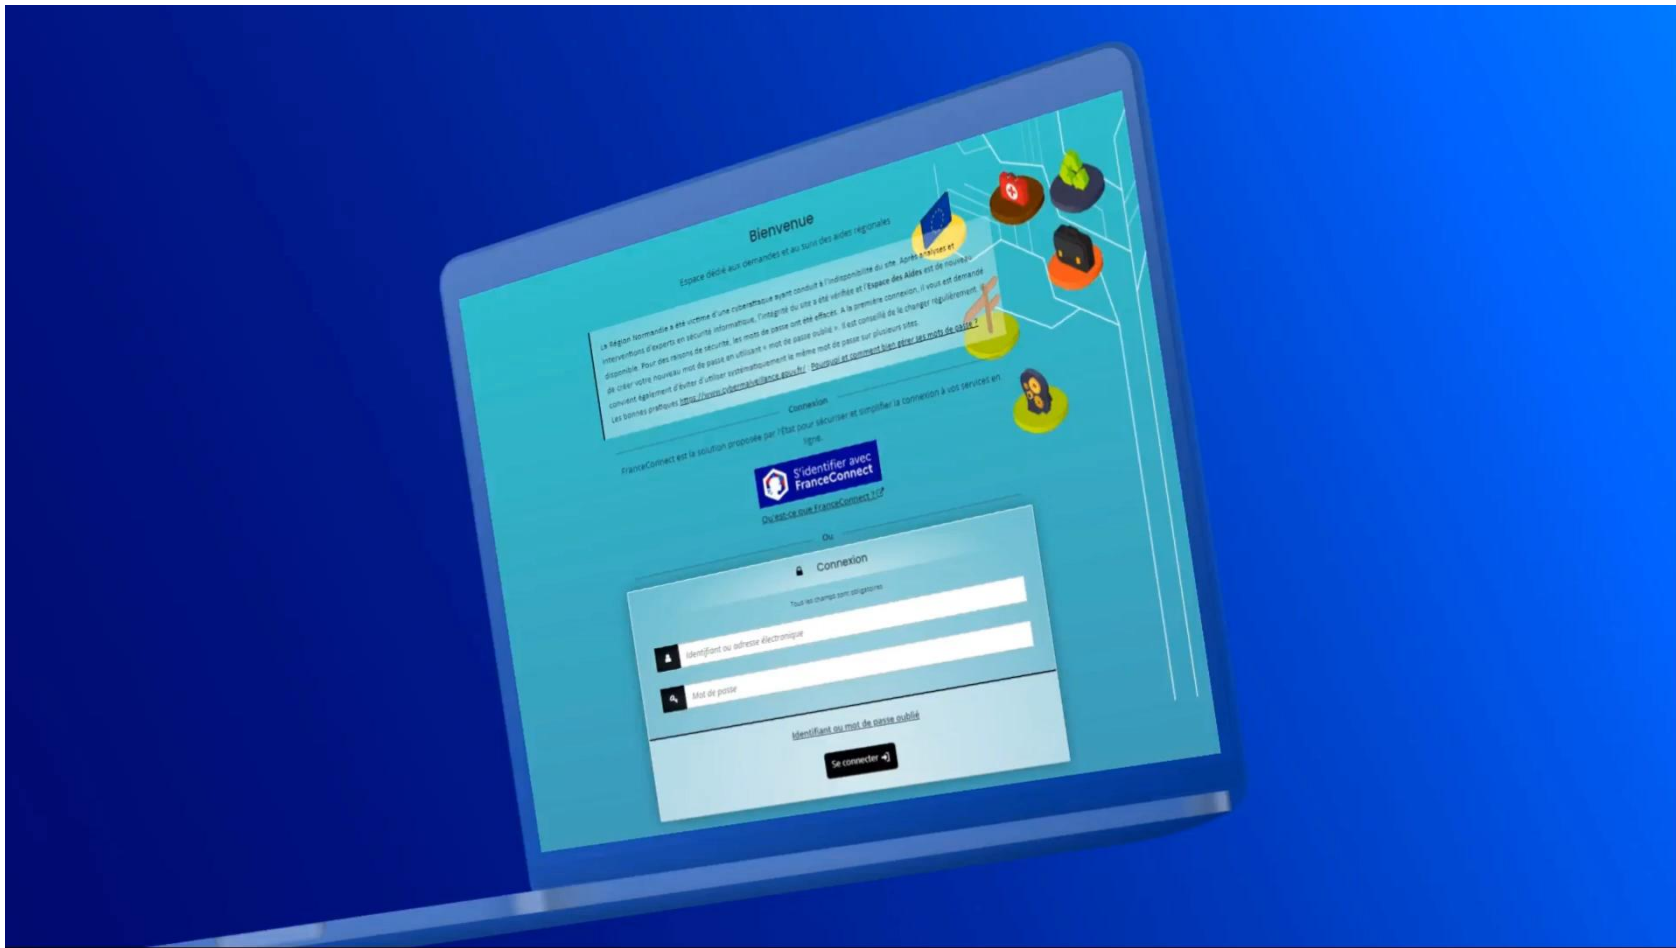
Bienvenue

Espace dédié aux demandes et au suivi des aides régionales

La Région Normandie a été victime d'une cyberattaque ayant conduit à l'indisponibilité du site. Après analyses et interventions d'experts en sécurité informatique, l'intégrité du site a été vérifiée et l'Espace des Aides est de nouveau disponible. Pour des raisons de sécurité, les mots de passe ont été effacés. A la première connexion, il vous est demandé de créer votre nouveau mot de passe en utilisant « mot de passe oublié ». Il est conseillé de le changer régulièrement. Il convient également d'éviter d'utiliser systématiquement le même mot de passe sur plusieurs sites. Les bonnes pratiques https://www.cybermalveillance.gouv.fr/ : Pourquoi et comment bien gérer ses mots de passe ?

Connexion

FranceConnect est la solution proposée par l'État pour sécuriser et simplifier la connexion à vos services en ligne.

S'identifier avec FranceConnect

Qu'est-ce que FranceConnect ?

Ou

Connexion

Tous les champs sont obligatoires

Identifiant ou adresse électronique

Mot de passe

Identifiant ou mot de passe oublié

Se connecter